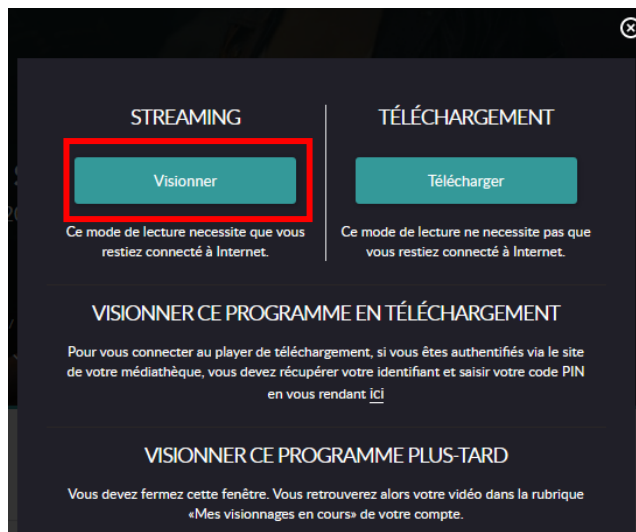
STREAMING

Visionner

Ce mode de lecture necessite que vous restiez connecté à Internet.

TÉLÉCHARGEMENT

Télécharger

Ce mode de lecture ne necessite pas que vous restiez connecté à Internet.

VISIONNER CE PROGRAMME EN TÉLÉCHARGEMENT

Pour vous connecter au player de téléchargement, si vous êtes authentifiés via le site de votre médiathèque, vous devez récupérer votre identifiant et saisir votre code PIN en vous rendant ici

VISIONNER CE PROGRAMME PLUS-TARD

Vous devez fermez cette fenêtre. Vous retrouverez alors votre vidéo dans la rubrique «Mes visionnages en cours» de votre compte.